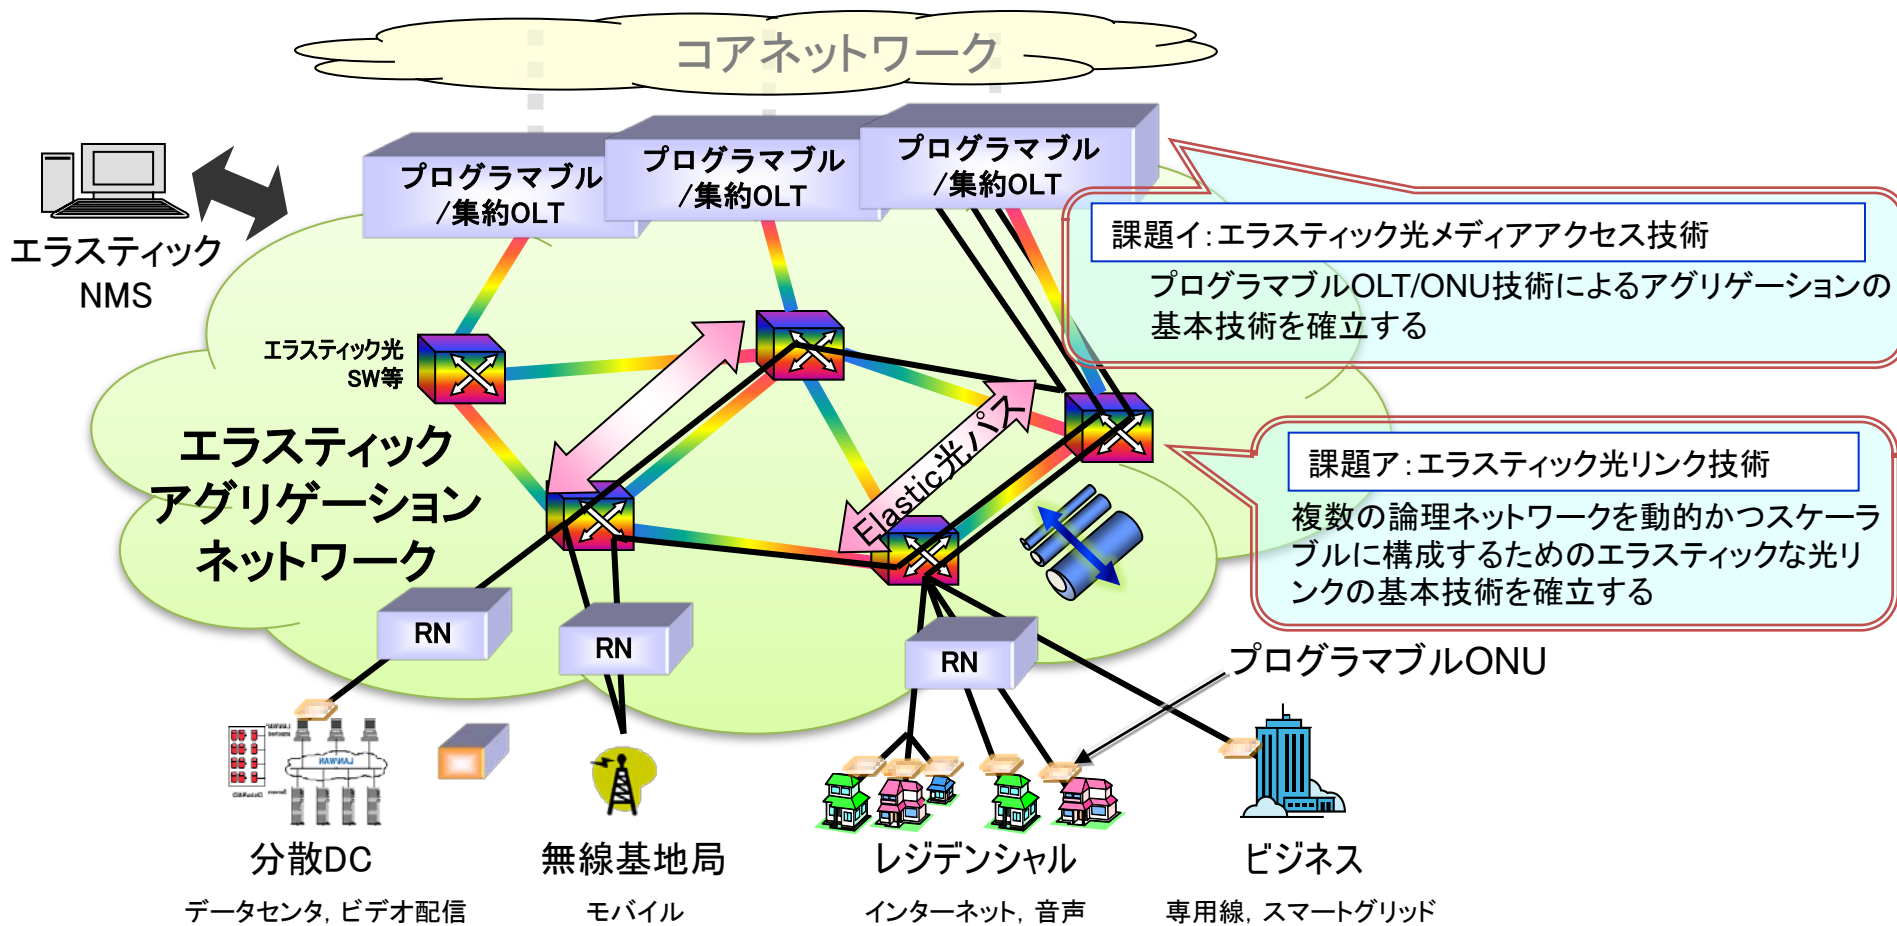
コアネットワーク

プログラマブル
/集約OLT

プログラマブル
/集約OLT

プログラマブル
/集約OLT

エラスティック
NMS

課題イ:エラスティック光メディアアクセス技術

プログラマブルOLT/ONU技術によるアグリゲーションの基本技術を確立する

エラスティック光
SW等

エラスティック
アグリゲーション
ネットワーク

Elastic光パス

課題ア:エラスティック光リンク技術

複数の論理ネットワークを動的かつスケーラブルに構成するためのエラスティックな光リンクの基本技術を確立する

RN

RN

RN

プログラマブルONU

分散DC
データセンタ, ビデオ配信

無線基地局
モバイル

レジデンシャル
インターネット, 音声

ビジネス
専用線, スマートグリッド